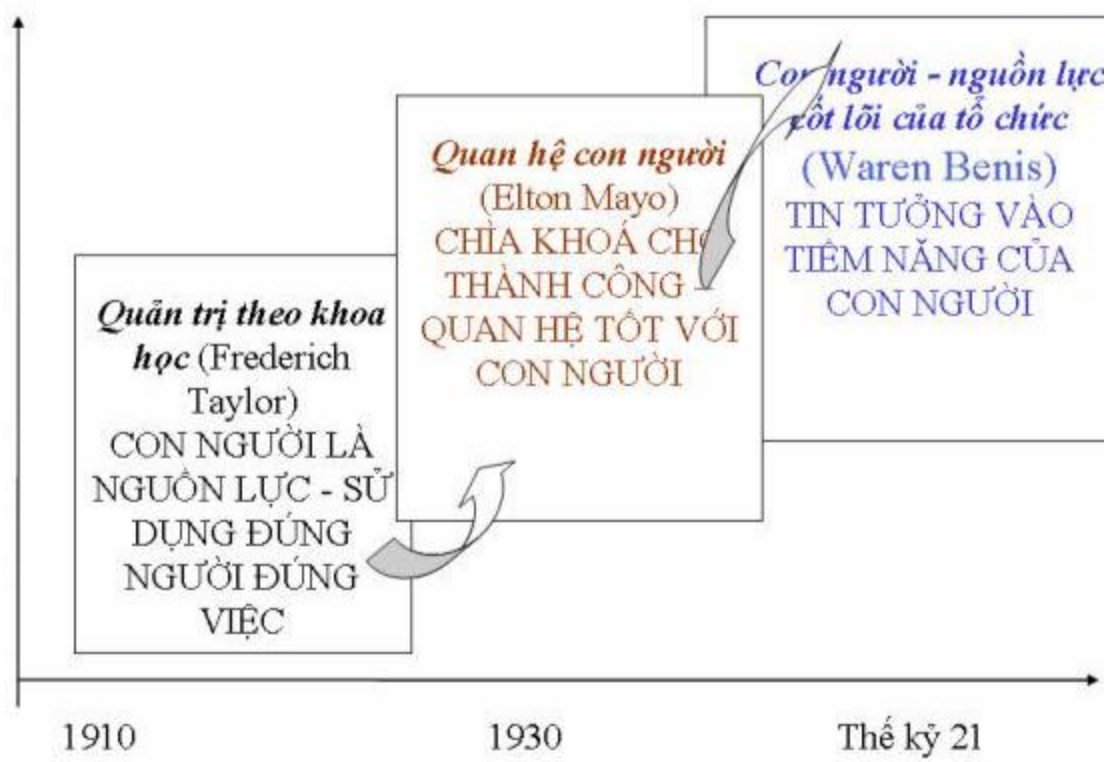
Quản trị theo khoa học (Frederich Taylor)
CON NGƯỜI LÀ NGUỒN LỰC - SỬ DỤNG ĐÚNG NGƯỜI ĐÚNG VIỆC

Quan hệ con người
(Elton Mayo)
CHÌA KHOÁ CHO THÀNH CÔNG - QUAN HỆ TỐT VỚI CON NGƯỜI

Con người - nguồn lực cốt lõi của tổ chức
(Waren Benis)
TIN TƯỞNG VÀO TIỀM NĂNG CỦA CON NGƯỜI

1910

1930

Thế kỷ 21